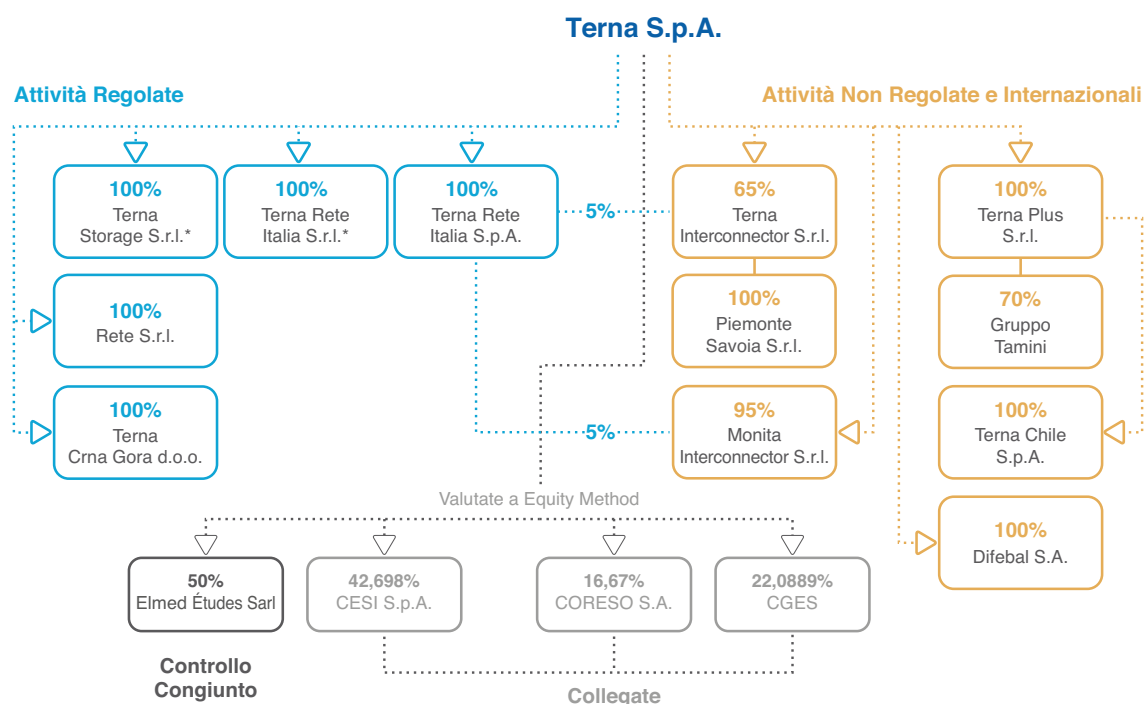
Terna S.p.A.

Attività Regolate

Attività Non Regolate e Internazionali

100%
Terna Storage S.r.l.*

100%
Terna Rete Italia S.r.l.*

100%
Terna Rete Italia S.p.A.

5%

65%
Terna Interconnector S.r.l.

100%
Terna Plus S.r.l.

100%
Rete S.r.l.

100%
Piemonte Savoia S.r.l.

70%
Gruppo Tamini

100%
Terna Crna Gora d.o.o.

5%

95%
Monita Interconnector S.r.l.

100%
Terna Chile S.p.A.

Valutate a Equity Method

100%
Difebal S.A.

50%
Elmed Études Sarl

42,698%
CESI S.p.A.

16,67%
CORESO S.A.

22,0889%
CGES

Controllo Congiunto

Collegate